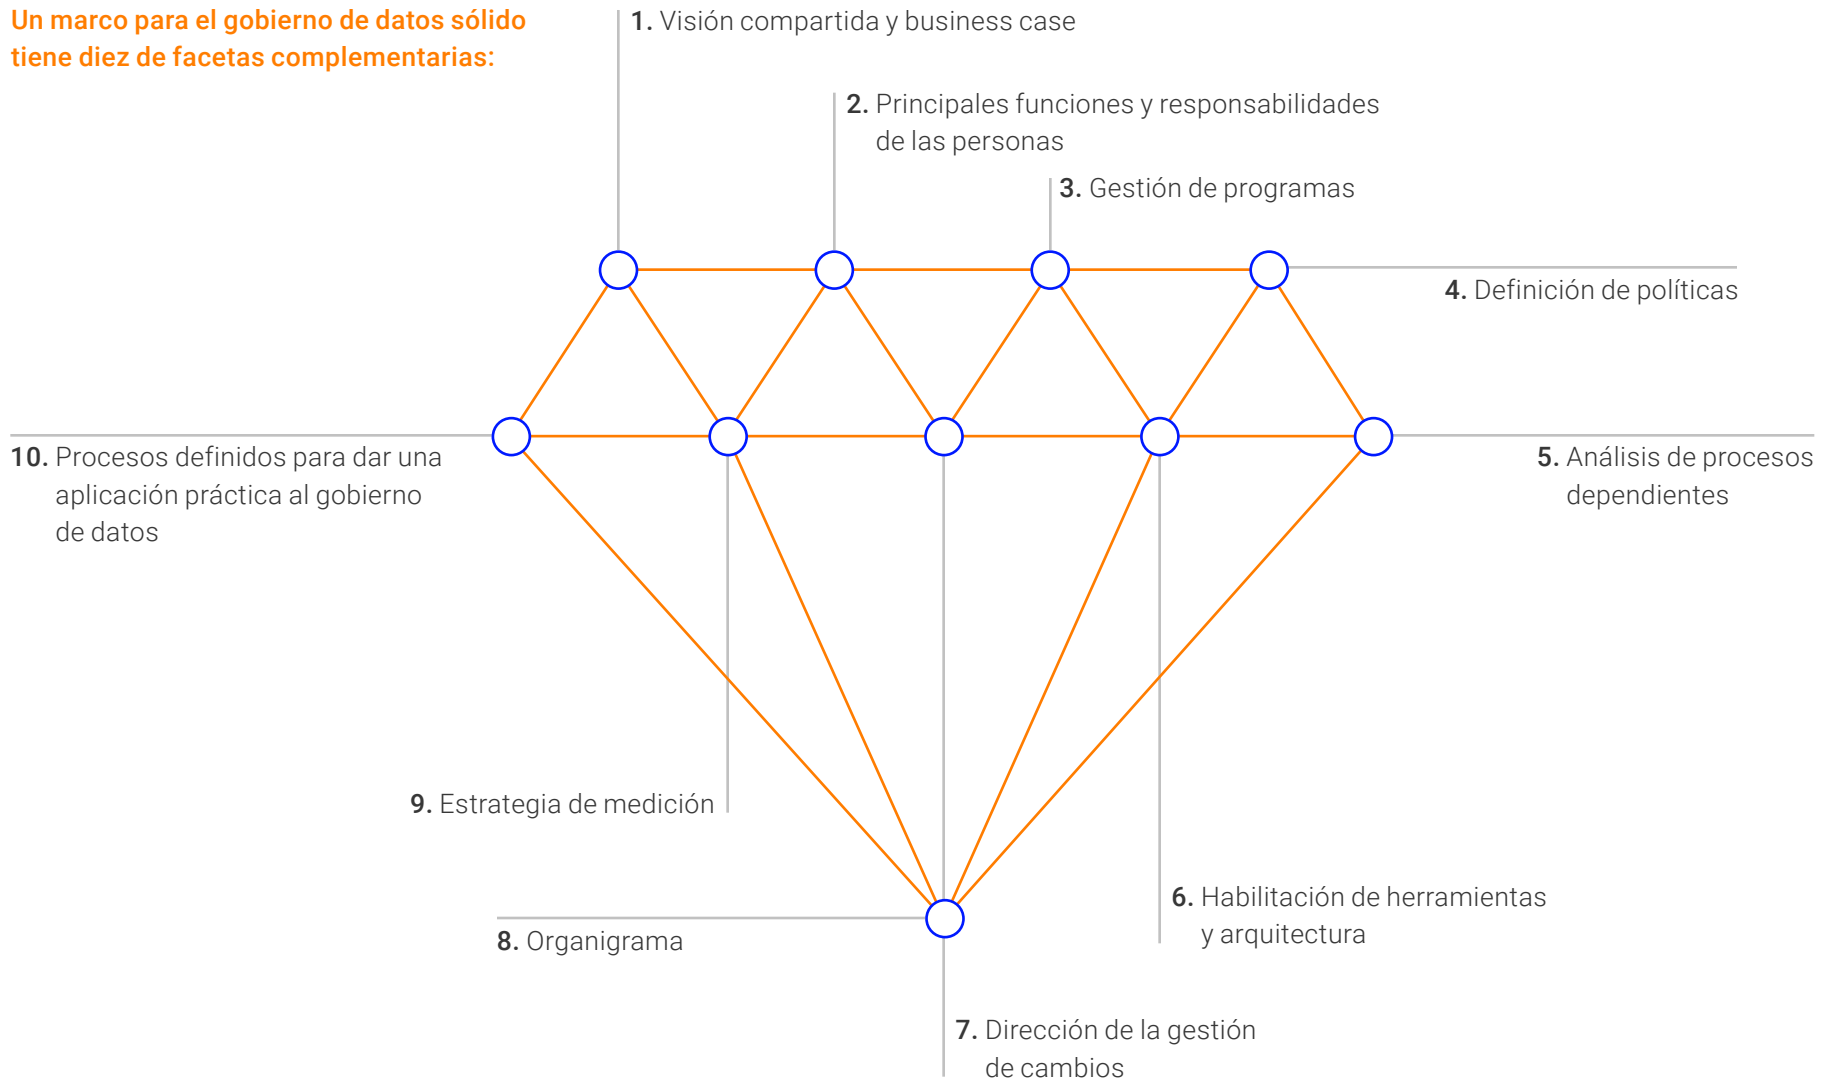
Un marco para el gobierno de datos sólido tiene diez de facetas complementarias:

1. Visión compartida y business case

2. Principales funciones y responsabilidades de las personas

3. Gestión de programas

4. Definición de políticas

10. Procesos definidos para dar una aplicación práctica al gobierno de datos

5. Análisis de procesos dependientes

9. Estrategia de medición

6. Habilitación de herramientas y arquitectura

8. Organigrama

7. Dirección de la gestión de cambios